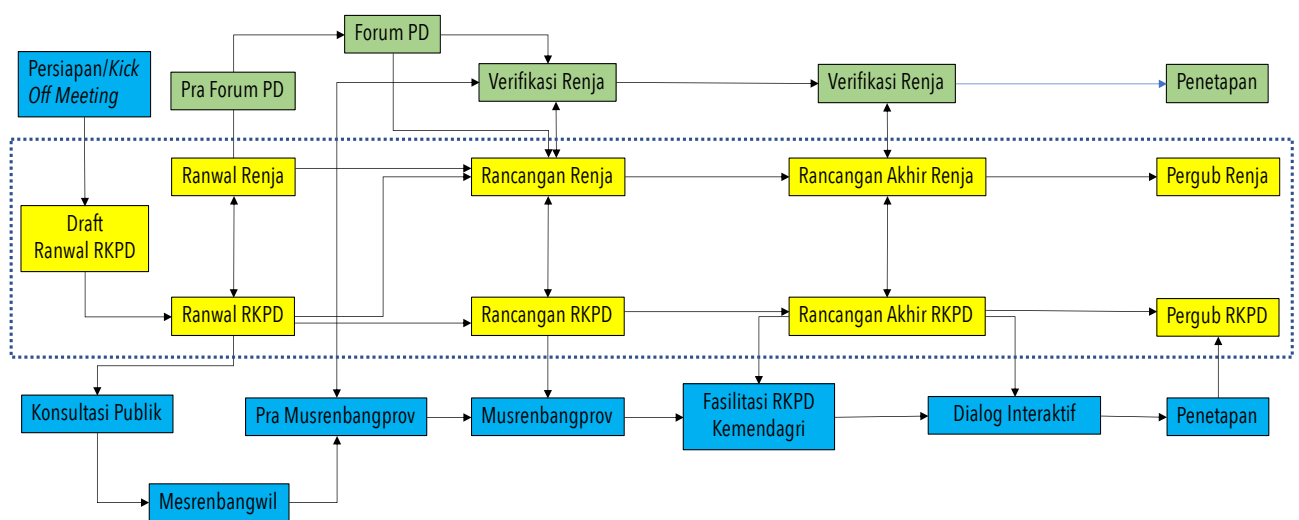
Persiapan/Kick Off Meeting

Pra Forum PD

Forum PD

Verifikasi Renja

Verifikasi Renja

Penetapan

Ranwal Renja

Rancangan Renja

Rancangan Akhir Renja

Pergub Renja

Draft Ranwal RKPD

Ranwal RKPD

Rancangan RKPD

Rancangan Akhir RKPD

Pergub RKPD

Konsultasi Publik

Pra Musrenbangprov

Musrenbangprov

Fasilitasi RKPD Kemendagri

Dialog Interaktif

Penetapan

Mesrenbangwil